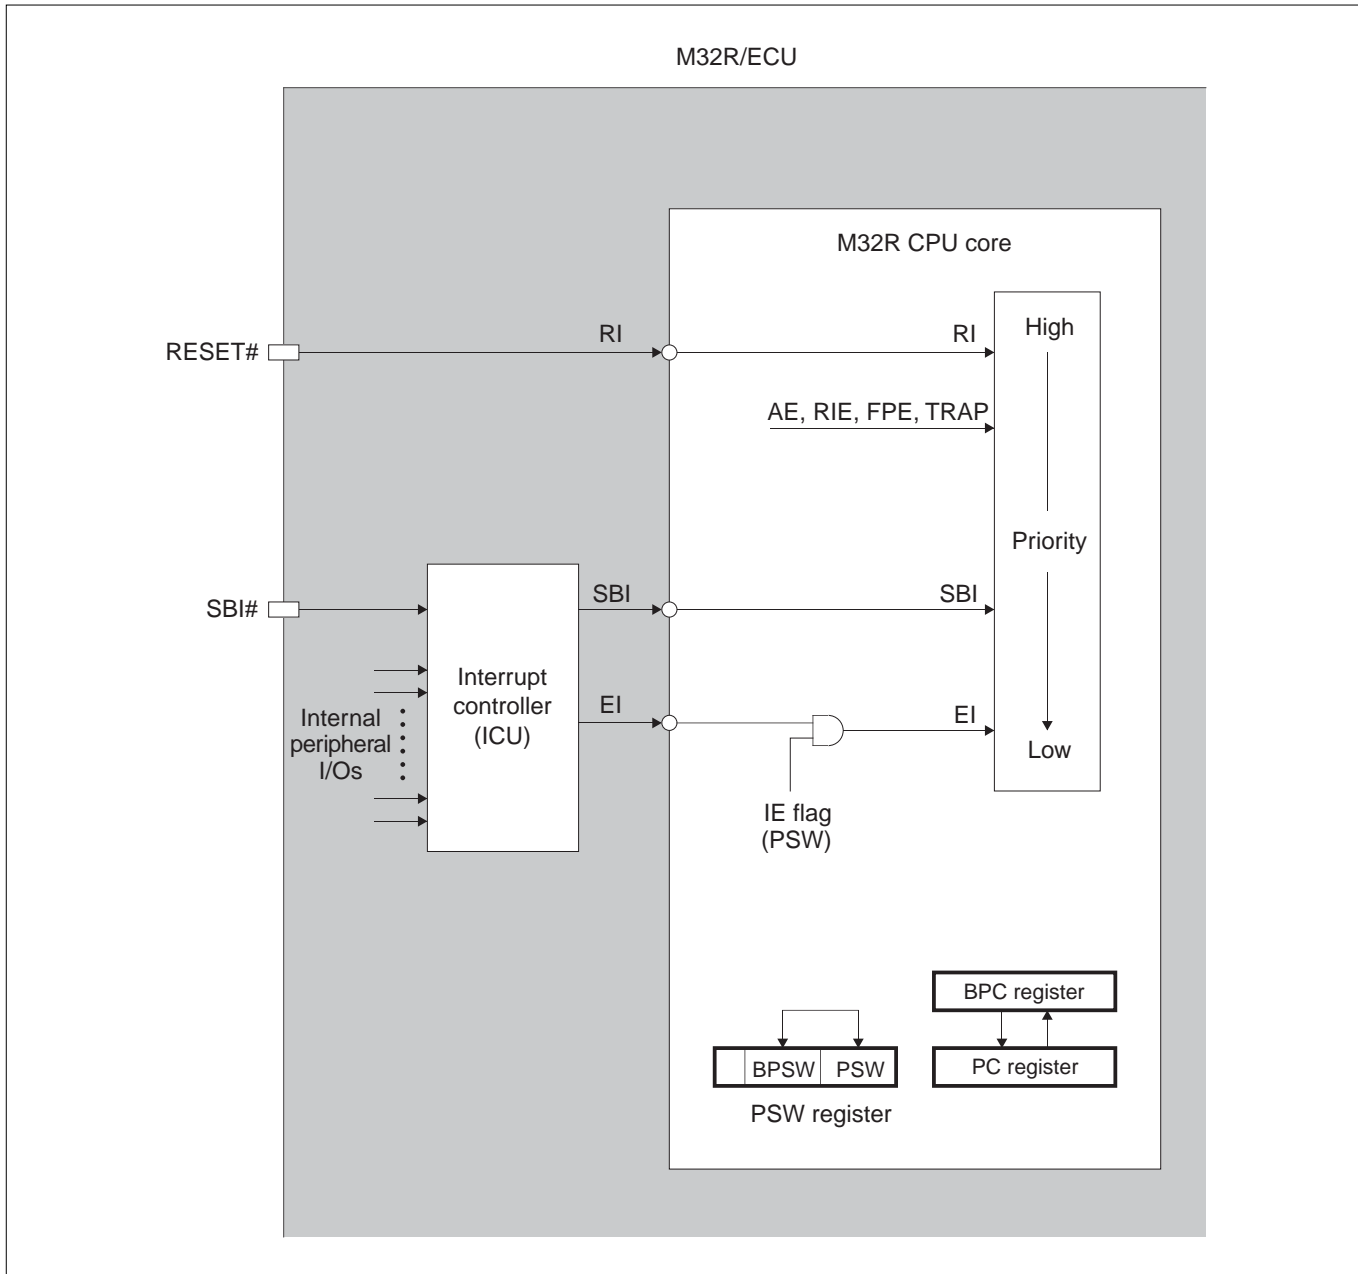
M32R/ECU

M32R CPU core

RESET#

RI

RI

High

AE, RIE, FPE, TRAP

Priority

SBI#

SBI

SBI

Internal peripheral I/Os

Interrupt controller (ICU)

EI

EI

Low

IE flag (PSW)

BPC register

PC register

BPSW

PSW

PSW register